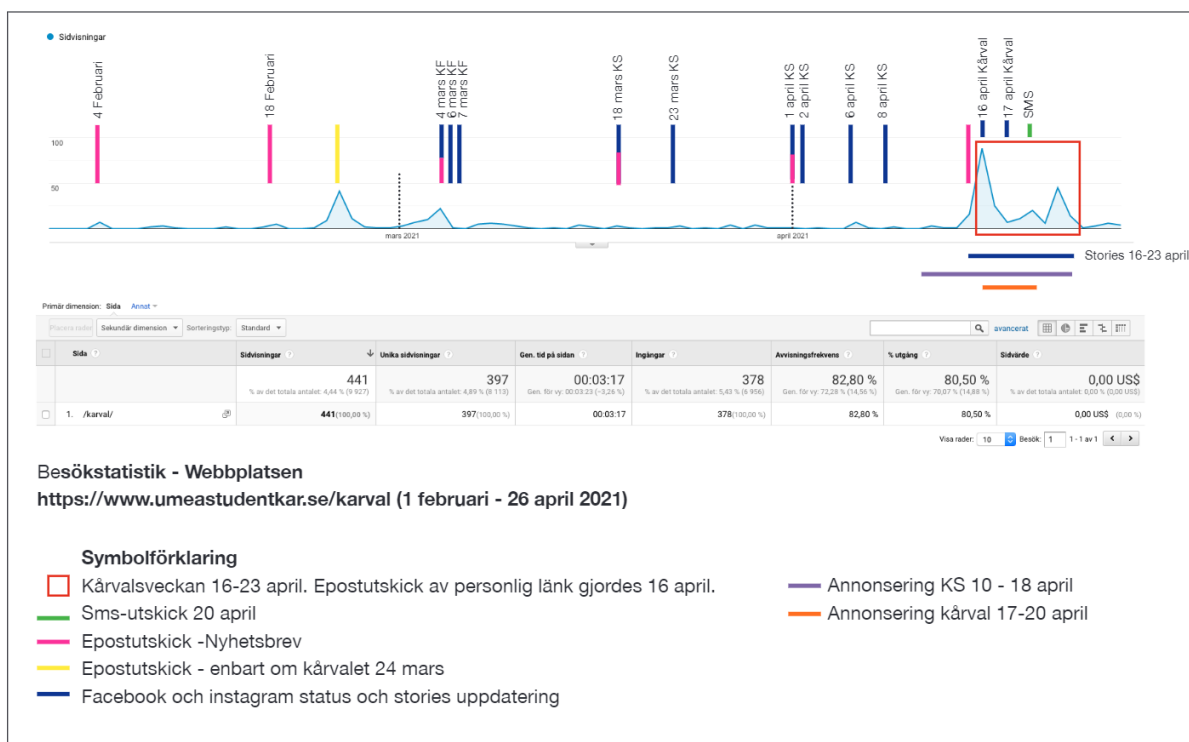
Sidvisningar

4 Februari
18 Februari
4 mars KF
6 mars KF
7 mars KF
18 mars KS
23 mars KS
1 april KS
2 april KS
6 april KS
8 april KS
16 april Kårval
17 april Kårval
SMS

100
50

mars 2021
april 2021

Stories 16-23 april

Primär dimension: Sida Annat

Plotta rader Sekundär dimension Sorteringstyp: Standard

avancerat

| | Sida | Sidvisningar | Unika sidvisningar | Gen. tid på sidan | Ingångar | Avvisningsfrekvens | % utgång | Sidvärde |
|---|---|---|---|---|---|---|---|---|
| | | 441 % av det totala antalet: 4,44 % (9 927) | 397 % av det totala antalet: 4,89 % (8 113) | 00:03:17 Gen. för vy: 00:03:23 (−3,26 %) | 378 % av det totala antalet: 5,43 % (6 956) | 82,80 % Gen. för vy: 72,28 % (14,56 %) | 80,50 % Gen. för vy: 70,07 % (14,88 %) | 0,00 US$ % av det totala antalet: 0,00 % (0,00 US$) |
| | 1. /karval/ | 441(100,00 %) | 397(100,00 %) | 00:03:17 | 378(100,00 %) | 82,80 % | 80,50 % | 0,00 US$ (0,00 %) |

Visa rader: 10 Besök: 1 1 - 1 av 1

Besökstatistik - Webbplatsen
https://www.umeastudentkar.se/karval (1 februari - 26 april 2021)

Symbolförklaring
Kårvalsveckan 16-23 april. Epostutskick av personlig länk gjordes 16 april.
Sms-utskick 20 april
Epostutskick -Nyhetsbrev
Epostutskick - enbart om kårvalet 24 mars
Facebook och instagram status och stories uppdatering

Annonsering KS 10 - 18 april
Annonsering kårval 17-20 april